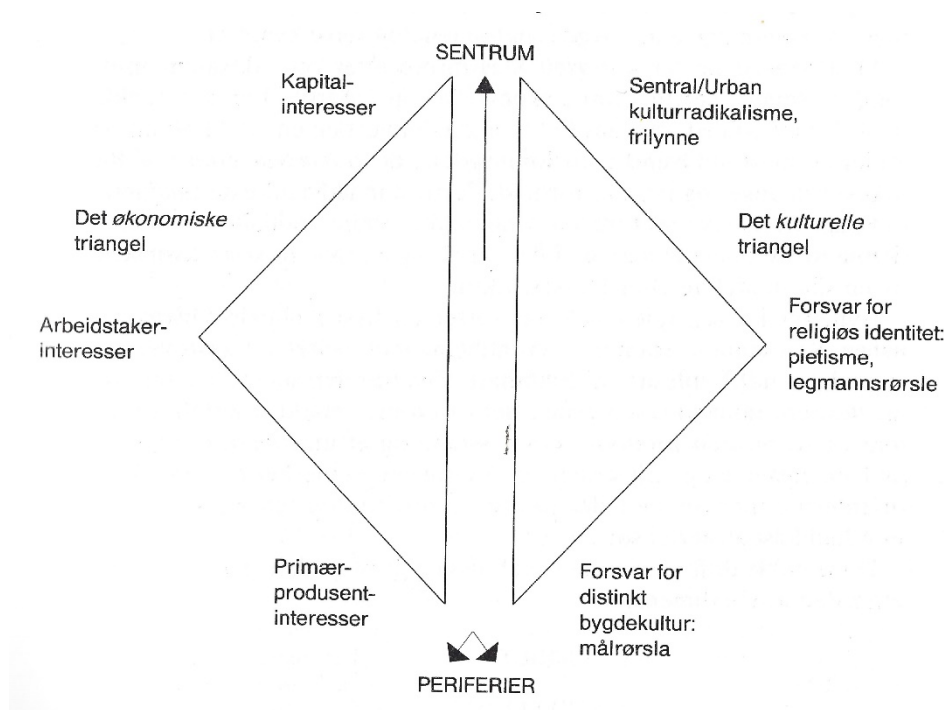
SENTRUM

Kapitalinteresser

Sentral/Urban kulturradikalisme, frilynne

Det *økonomiske* triangel

Det *kulturelle* triangel

Arbeidstakerinteresser

Forsvar for religiøs identitet: pietisme, legmannsrørsle

Primærprodusentinteresser

Forsvar for distinkt bygdekultur: målrørsla

PERIFERIER